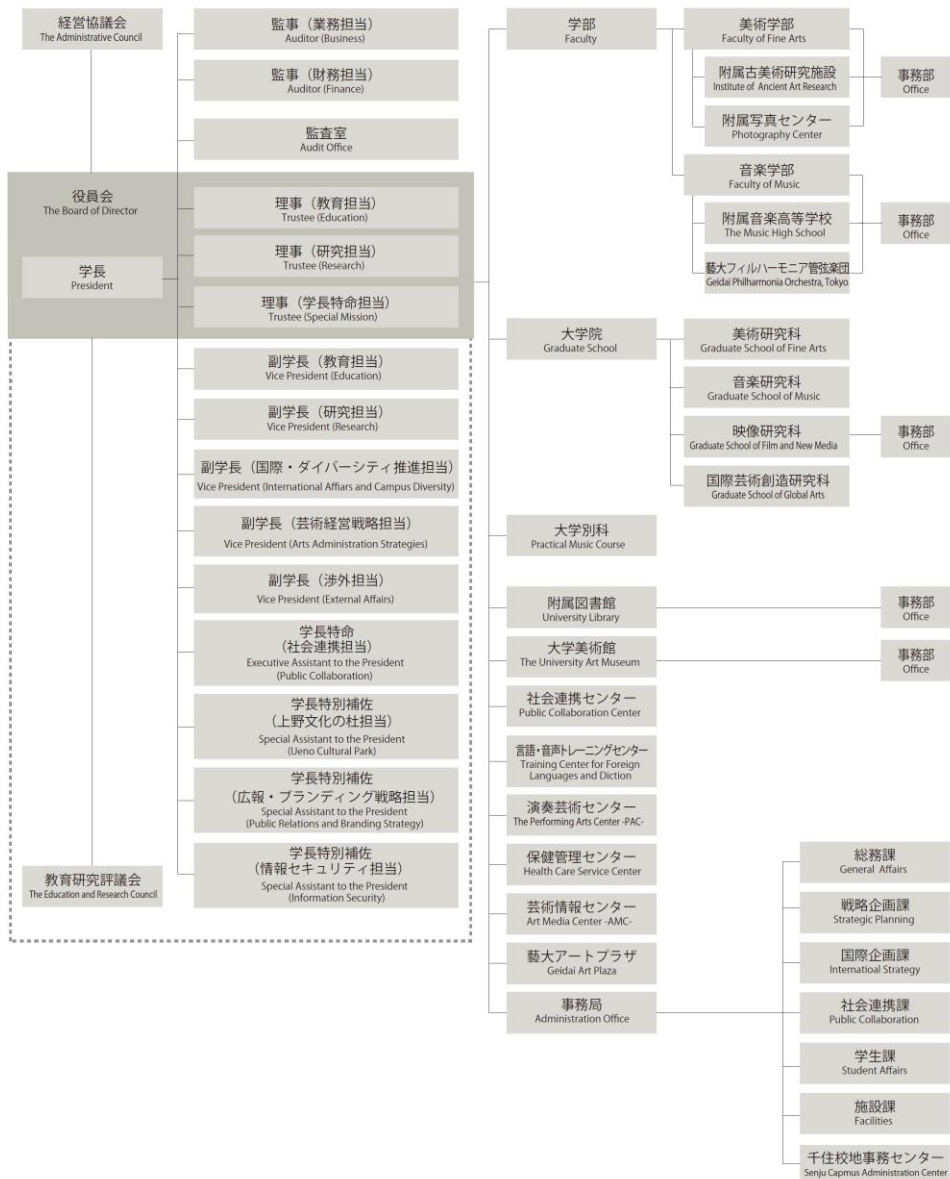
経営協議会
The Administrative Council

監事（業務担当）
Auditor (Business)

監事（財務担当）
Auditor (Finance)

監査室
Audit Office

役員会
The Board of Director

学長
President

理事（教育担当）
Trustee (Education)

理事（研究担当）
Trustee (Research)

理事（学長特命担当）
Trustee (Special Mission)

副学長（教育担当）
Vice President (Education)

副学長（研究担当）
Vice President (Research)

副学長（国際・ダイバーシティ推進担当）
Vice President (International Affiars and Campus Diversity)

副学長（芸術経営戦略担当）
Vice President (Arts Administration Strategies)

副学長（渉外担当）
Vice President (External Affairs)

学長特命
（社会連携担当）
Executive Assistant to the President
(Public Collaboration)

学長特別補佐
（上野文化の杜担当）
Special Assistant to the President
(Ueno Cultural Park)

学長特別補佐
（広報・ブランディング戦略担当）
Special Assistant to the President
(Public Relations and Branding Strategy)

学長特別補佐
（情報セキュリティ担当）
Special Assistant to the President
(Information Security)

教育研究評議会
The Education and Research Council

学部
Faculty

美術学部
Faculty of Fine Arts

附属古美術研究施設
Institute of Ancient Art Research

附属写真センター
Photography Center

事務部
Office

音楽学部
Faculty of Music

附属音楽高等学校
The Music High School

事務部
Office

藝大フィルハーモニア管弦楽団
Geidai Philharmonia Orchestra, Tokyo

大学院
Graduate School

美術研究科
Graduate School of Fine Arts

音楽研究科
Graduate School of Music

映像研究科
Graduate School of Film and New Media

事務部
Office

国際芸術創造研究科
Graduate School of Global Arts

大学別科
Practical Music Course

附属図書館
University Library

事務部
Office

大学美術館
The University Art Museum

事務部
Office

社会連携センター
Public Collaboration Center

言語・音声トレーニングセンター
Training Center for Foreign Languages and Diction

演奏芸術センター
The Performing Arts Center -PAC-

保健管理センター
Health Care Service Center

芸術情報センター
Art Media Center -AMC-

藝大アートプラザ
Geidai Art Plaza

事務局
Administration Office

総務課
General Affairs

戦略企画課
Strategic Planning

国際企画課
Internatioal Strategy

社会連携課
Public Collaboration

学生課
Student Affairs

施設課
Facilities

千住校地事務センター
Senju Capmus Administration Center